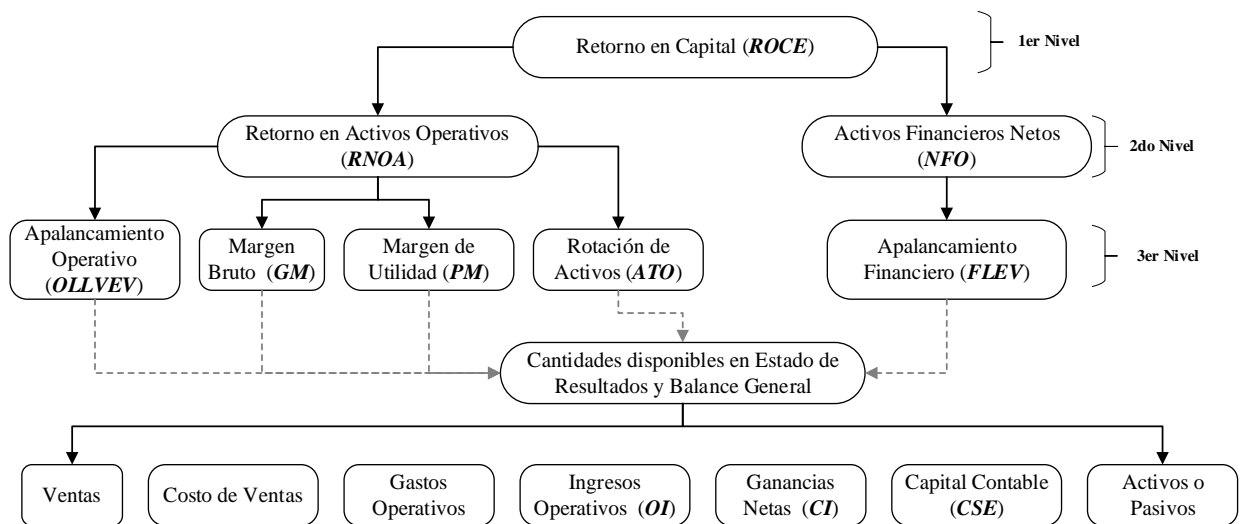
Retorno en Capital (ROCE)

1er Nivel

Retorno en Activos Operativos (RNOA)

Activos Financieros Netos (NFO)

2do Nivel

Apalancamiento Operativo (OLLVEV)

Margen Bruto (GM)

Margen de Utilidad (PM)

Rotación de Activos (ATO)

Apalancamiento Financiero (FLEV)

3er Nivel

Cantidades disponibles en Estado de Resultados y Balance General

Ventas

Costo de Ventas

Gastos Operativos

Ingresos Operativos (OI)

Ganancias Netas (CI)

Capital Contable (CSE)

Activos o Pasivos